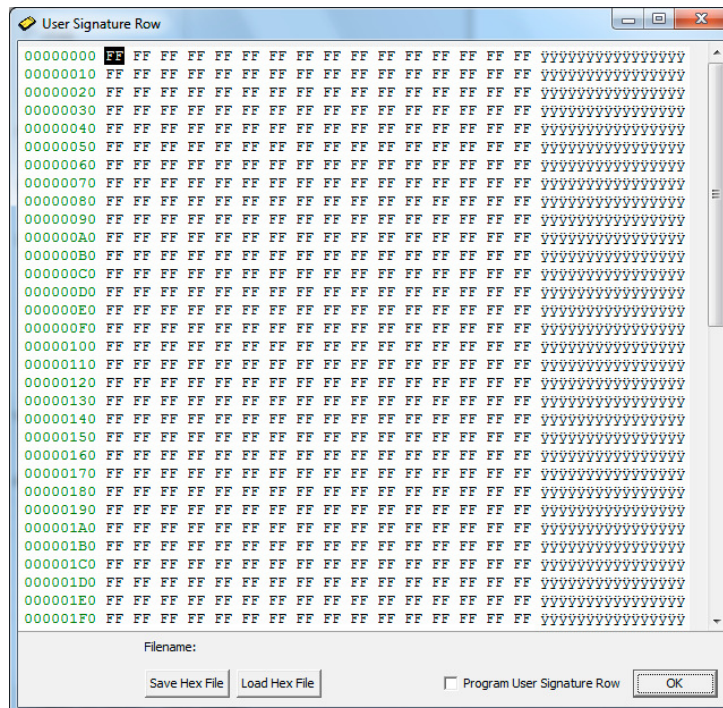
User Signature Row

00000000 FF FF FF FF FF FF FF FF FF FF FF FF FF FF FF FF ÿÿÿÿÿÿÿÿÿÿÿÿÿÿÿÿ
00000010 FF FF FF FF FF FF FF FF FF FF FF FF FF FF FF FF ÿÿÿÿÿÿÿÿÿÿÿÿÿÿÿÿ
00000020 FF FF FF FF FF FF FF FF FF FF FF FF FF FF FF FF ÿÿÿÿÿÿÿÿÿÿÿÿÿÿÿÿ
00000030 FF FF FF FF FF FF FF FF FF FF FF FF FF FF FF FF ÿÿÿÿÿÿÿÿÿÿÿÿÿÿÿÿ
00000040 FF FF FF FF FF FF FF FF FF FF FF FF FF FF FF FF ÿÿÿÿÿÿÿÿÿÿÿÿÿÿÿÿ
00000050 FF FF FF FF FF FF FF FF FF FF FF FF FF FF FF FF ÿÿÿÿÿÿÿÿÿÿÿÿÿÿÿÿ
00000060 FF FF FF FF FF FF FF FF FF FF FF FF FF FF FF FF ÿÿÿÿÿÿÿÿÿÿÿÿÿÿÿÿ
00000070 FF FF FF FF FF FF FF FF FF FF FF FF FF FF FF FF ÿÿÿÿÿÿÿÿÿÿÿÿÿÿÿÿ
00000080 FF FF FF FF FF FF FF FF FF FF FF FF FF FF FF FF ÿÿÿÿÿÿÿÿÿÿÿÿÿÿÿÿ
00000090 FF FF FF FF FF FF FF FF FF FF FF FF FF FF FF FF ÿÿÿÿÿÿÿÿÿÿÿÿÿÿÿÿ
000000A0 FF FF FF FF FF FF FF FF FF FF FF FF FF FF FF FF ÿÿÿÿÿÿÿÿÿÿÿÿÿÿÿÿ
000000B0 FF FF FF FF FF FF FF FF FF FF FF FF FF FF FF FF ÿÿÿÿÿÿÿÿÿÿÿÿÿÿÿÿ
000000C0 FF FF FF FF FF FF FF FF FF FF FF FF FF FF FF FF ÿÿÿÿÿÿÿÿÿÿÿÿÿÿÿÿ
000000D0 FF FF FF FF FF FF FF FF FF FF FF FF FF FF FF FF ÿÿÿÿÿÿÿÿÿÿÿÿÿÿÿÿ
000000E0 FF FF FF FF FF FF FF FF FF FF FF FF FF FF FF FF ÿÿÿÿÿÿÿÿÿÿÿÿÿÿÿÿ
000000F0 FF FF FF FF FF FF FF FF FF FF FF FF FF FF FF FF ÿÿÿÿÿÿÿÿÿÿÿÿÿÿÿÿ
00000100 FF FF FF FF FF FF FF FF FF FF FF FF FF FF FF FF ÿÿÿÿÿÿÿÿÿÿÿÿÿÿÿÿ
00000110 FF FF FF FF FF FF FF FF FF FF FF FF FF FF FF FF ÿÿÿÿÿÿÿÿÿÿÿÿÿÿÿÿ
00000120 FF FF FF FF FF FF FF FF FF FF FF FF FF FF FF FF ÿÿÿÿÿÿÿÿÿÿÿÿÿÿÿÿ
00000130 FF FF FF FF FF FF FF FF FF FF FF FF FF FF FF FF ÿÿÿÿÿÿÿÿÿÿÿÿÿÿÿÿ
00000140 FF FF FF FF FF FF FF FF FF FF FF FF FF FF FF FF ÿÿÿÿÿÿÿÿÿÿÿÿÿÿÿÿ
00000150 FF FF FF FF FF FF FF FF FF FF FF FF FF FF FF FF ÿÿÿÿÿÿÿÿÿÿÿÿÿÿÿÿ
00000160 FF FF FF FF FF FF FF FF FF FF FF FF FF FF FF FF ÿÿÿÿÿÿÿÿÿÿÿÿÿÿÿÿ
00000170 FF FF FF FF FF FF FF FF FF FF FF FF FF FF FF FF ÿÿÿÿÿÿÿÿÿÿÿÿÿÿÿÿ
00000180 FF FF FF FF FF FF FF FF FF FF FF FF FF FF FF FF ÿÿÿÿÿÿÿÿÿÿÿÿÿÿÿÿ
00000190 FF FF FF FF FF FF FF FF FF FF FF FF FF FF FF FF ÿÿÿÿÿÿÿÿÿÿÿÿÿÿÿÿ
000001A0 FF FF FF FF FF FF FF FF FF FF FF FF FF FF FF FF ÿÿÿÿÿÿÿÿÿÿÿÿÿÿÿÿ
000001B0 FF FF FF FF FF FF FF FF FF FF FF FF FF FF FF FF ÿÿÿÿÿÿÿÿÿÿÿÿÿÿÿÿ
000001C0 FF FF FF FF FF FF FF FF FF FF FF FF FF FF FF FF ÿÿÿÿÿÿÿÿÿÿÿÿÿÿÿÿ
000001D0 FF FF FF FF FF FF FF FF FF FF FF FF FF FF FF FF ÿÿÿÿÿÿÿÿÿÿÿÿÿÿÿÿ
000001E0 FF FF FF FF FF FF FF FF FF FF FF FF FF FF FF FF ÿÿÿÿÿÿÿÿÿÿÿÿÿÿÿÿ
000001F0 FF FF FF FF FF FF FF FF FF FF FF FF FF FF FF FF ÿÿÿÿÿÿÿÿÿÿÿÿÿÿÿÿ

Filename:

Save Hex File Load Hex File Program User Signature Row OK